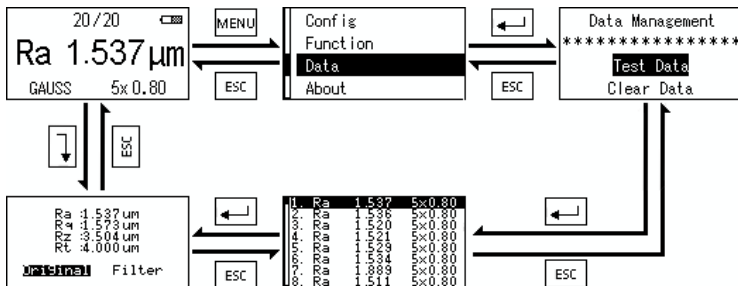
20/20

Ra 1.537µm

GAUSS 5x 0.80

MENU

ESC

Config
Function
Data
About

ESC

Data Management
****************
Test Data
Clear Data

ESC

Ra :1.537um
Rq :1.573um
Rz :3.504um
Rt :4.000um

Original Filter

ESC

| | | | |
|---|---|---|---|
| 1. | Ra | 1.537 | 5×0.80 |
| 2. | Ra | 1.536 | 5×0.80 |
| 3. | Ra | 1.520 | 5×0.80 |
| 4. | Ra | 1.521 | 5×0.80 |
| 5. | Ra | 1.529 | 5×0.80 |
| 6. | Ra | 1.534 | 5×0.80 |
| 7. | Ra | 1.889 | 5×0.80 |
| 8. | Ra | 1.511 | 5×0.80 |

ESC